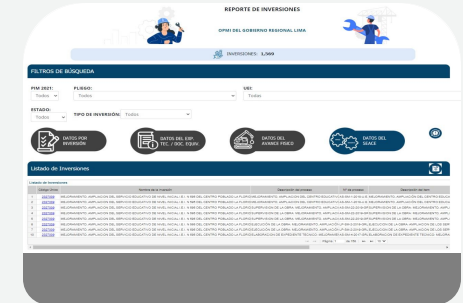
REPORTE DE INVERSIONES

OPMI DEL GOBIERNO REGIONAL LIMA

INVERSIONES: 1,569

FILTROS DE BÚSQUEDA

PIM 2021: Todos

PLIEGO: Todos

UBI: Todos

ESTADO: Todos

TIPO DE INVERSIÓN: Todos

DATOS POR INVERSIÓN

DATOS DEL EXP. TEC. / DOC. EQUIV.

DATOS DEL AVANCE FÍSICO

DATOS DEL SEACE

Listado de Inversiones

Listado de Inversiones

| | Código Único | Nombre de la Inversión | Descripción del proceso | N° de proceso | Descripción del ítem |
|---|---|---|---|---|---|
| 1 | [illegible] | MEJORAMIENTO, AMPLIACION DEL SERVICIO EDUCATIVO DE NIVEL INICIAL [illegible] | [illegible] | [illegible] | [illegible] |
| 2 | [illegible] | MEJORAMIENTO, AMPLIACION DEL SERVICIO EDUCATIVO DE NIVEL INICIAL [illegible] | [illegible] | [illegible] | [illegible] |
| 3 | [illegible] | MEJORAMIENTO, AMPLIACION DEL SERVICIO EDUCATIVO DE NIVEL INICIAL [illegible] | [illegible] | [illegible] | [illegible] |
| 4 | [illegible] | MEJORAMIENTO, AMPLIACION DEL SERVICIO EDUCATIVO DE NIVEL INICIAL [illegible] | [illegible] | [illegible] | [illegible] |
| 5 | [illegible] | MEJORAMIENTO, AMPLIACION DEL SERVICIO EDUCATIVO DE NIVEL INICIAL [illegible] | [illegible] | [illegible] | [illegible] |
| 6 | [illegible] | MEJORAMIENTO, AMPLIACION DEL SERVICIO EDUCATIVO DE NIVEL INICIAL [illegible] | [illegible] | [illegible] | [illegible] |
| 7 | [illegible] | MEJORAMIENTO, AMPLIACION DEL SERVICIO EDUCATIVO DE NIVEL INICIAL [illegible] | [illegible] | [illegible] | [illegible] |
| 8 | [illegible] | MEJORAMIENTO, AMPLIACION DEL SERVICIO EDUCATIVO DE NIVEL INICIAL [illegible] | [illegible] | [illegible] | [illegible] |

Página 1 de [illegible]